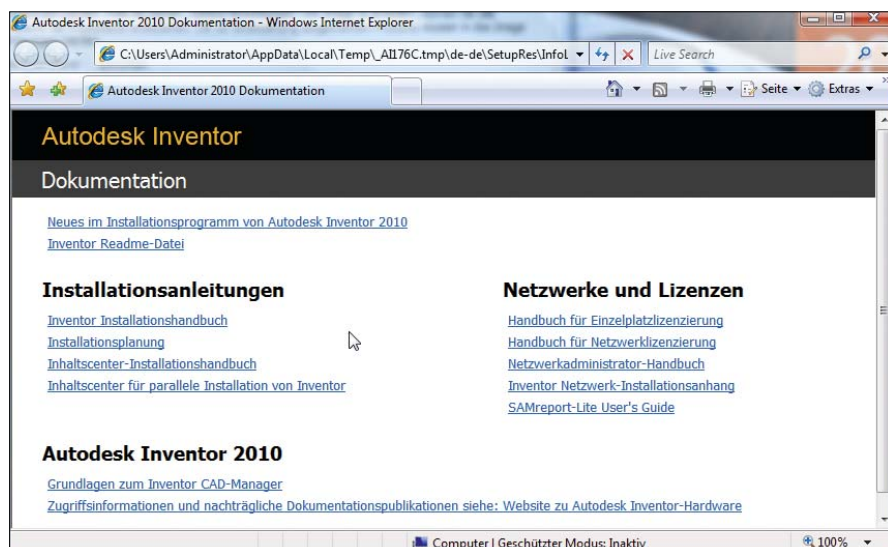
Autodesk Inventor 2010 Dokumentation - Windows Internet Explorer

C:\Users\Administrator\AppData\Local\Temp\_AI176C.tmp\de-de\SetupRes\Infol

Live Search

Autodesk Inventor 2010 Dokumentation

Seite ▾ Extras ▾

Autodesk Inventor

Dokumentation

Neues im Installationsprogramm von Autodesk Inventor 2010
Inventor Readme-Datei

Installationsanleitungen

Inventor Installationshandbuch
Installationsplanung
Inhaltscenter-Installationshandbuch
Inhaltscenter für parallele Installation von Inventor

Netzwerke und Lizenzen

Handbuch für Einzelplatzlizenzierung
Handbuch für Netzwerklizenzierung
Netzwerkadministrator-Handbuch
Inventor Netzwerk-Installationsanhang
SAMreport-Lite User's Guide

Autodesk Inventor 2010

Grundlagen zum Inventor CAD-Manager
Zugriffsinformationen und nachträgliche Dokumentationspublikationen siehe: Website zu Autodesk Inventor-Hardware

Computer | Geschützter Modus: Inaktiv

100%